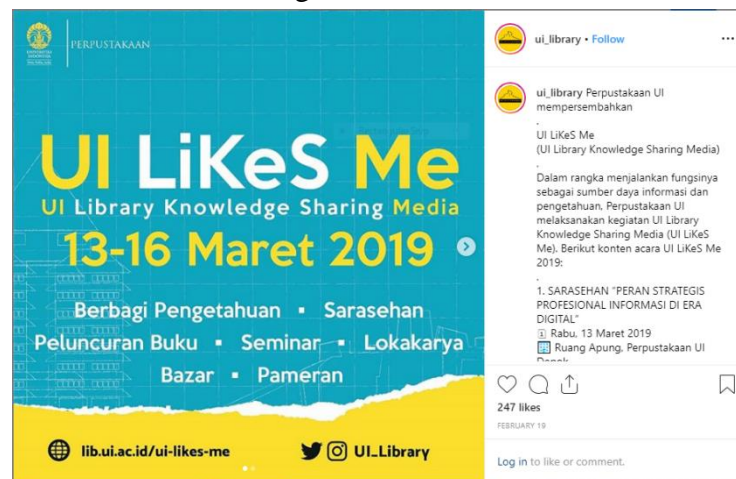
PERPUSTAKAAN

UI LiKeS Me
UI Library Knowledge Sharing Media
13-16 Maret 2019

Berbagi Pengetahuan • Sarasehan
Peluncuran Buku • Seminar • Lokakarya
Bazar • Pameran

lib.ui.ac.id/ui-likes-me
UI_Library

ui_library • Follow

ui_library Perpustakaan UI mempersembahkan
.
UI LiKeS Me
(UI Library Knowledge Sharing Media)
.
Dalam rangka menjalankan fungsinya sebagai sumber daya informasi dan pengetahuan, Perpustakaan UI melaksanakan kegiatan UI Library Knowledge Sharing Media (UI LiKeS Me). Berikut konten acara UI LiKeS Me 2019:
.
1. SARASEHAN "PERAN STRATEGIS PROFESIONAL INFORMASI DI ERA DIGITAL"
Rabu, 13 Maret 2019
Ruang Apung, Perpustakaan UI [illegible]

247 likes
FEBRUARY 19

Log in to like or comment.